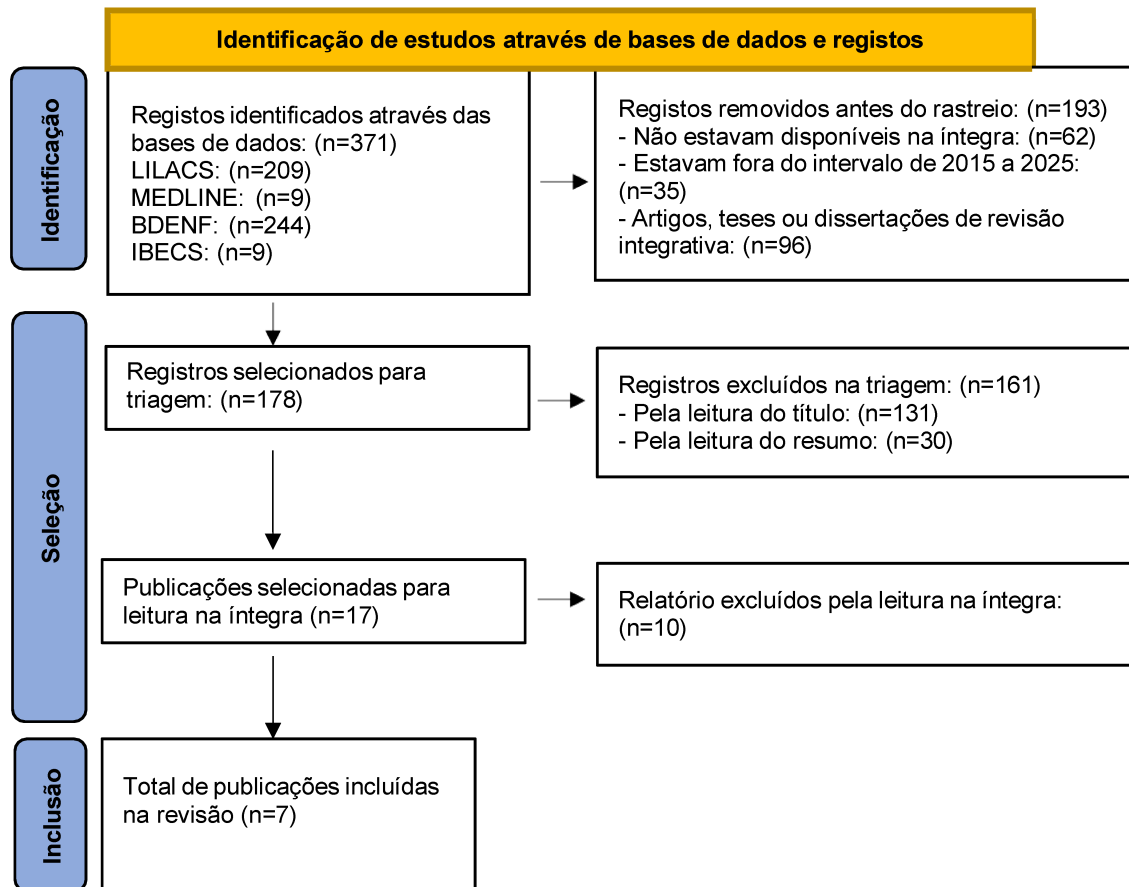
Identificação de estudos através de bases de dados e registos

Identificação

Registos identificados através das bases de dados: (n=371)
LILACS: (n=209)
MEDLINE: (n=9)
BDENF: (n=244)
IBECS: (n=9)

Registos removidos antes do rastreio: (n=193)
- Não estavam disponíveis na íntegra: (n=62)
- Estavam fora do intervalo de 2015 a 2025: (n=35)
- Artigos, teses ou dissertações de revisão integrativa: (n=96)

Seleção

Registros selecionados para triagem: (n=178)

Registros excluídos na triagem: (n=161)
- Pela leitura do título: (n=131)
- Pela leitura do resumo: (n=30)

Publicações selecionadas para leitura na íntegra (n=17)

Relatório excluídos pela leitura na íntegra: (n=10)

Inclusão

Total de publicações incluídas na revisão (n=7)